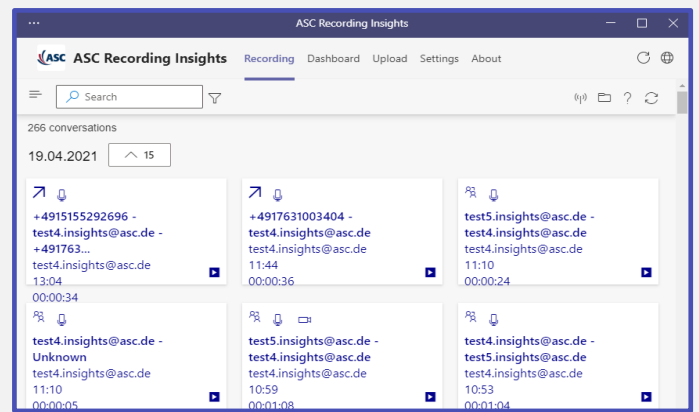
···
ASC Recording Insights

ASC ASC Recording Insights
Recording Dashboard Upload Settings About

Search

266 conversations

19.04.2021
15

+4915155292696 - test4.insights@asc.de - +491763...
test4.insights@asc.de
13:04
00:00:34

+4917631003404 - test4.insights@asc.de
test4.insights@asc.de
11:44
00:00:36

test5.insights@asc.de - test4.insights@asc.de
test4.insights@asc.de
11:10
00:00:24

test4.insights@asc.de - Unknown
test4.insights@asc.de
11:10
00:00:05

test5.insights@asc.de - test4.insights@asc.de
test4.insights@asc.de
10:59
00:01:08

test4.insights@asc.de - test5.insights@asc.de
test4.insights@asc.de
10:53
00:01:04